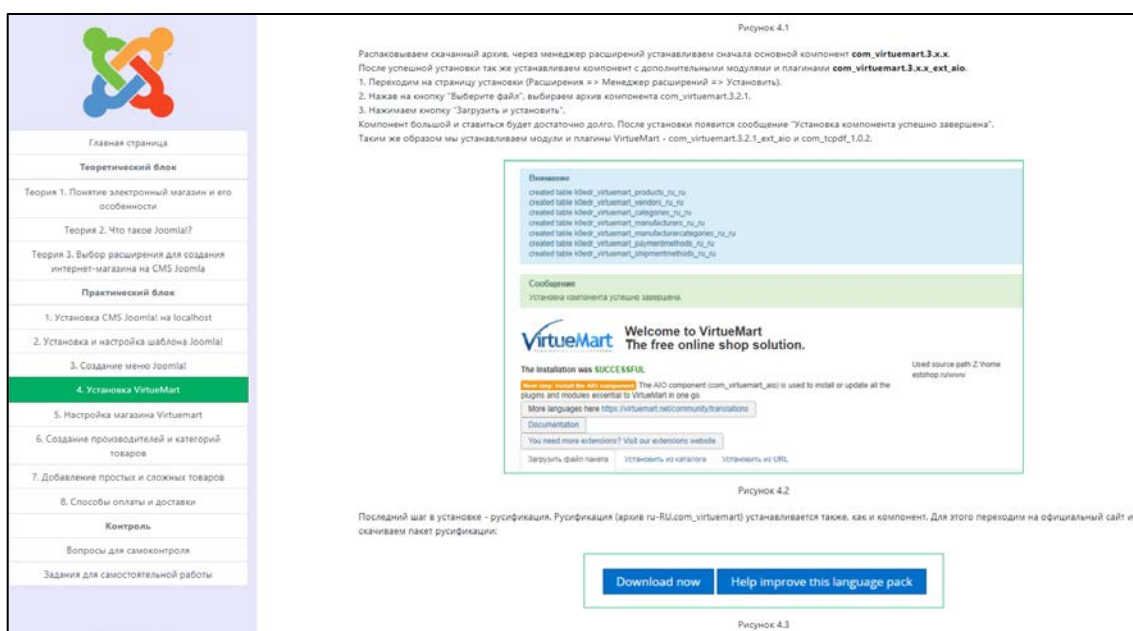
Главная страница

Теоретический блок

Теория 1. Понятие электронный магазин и его особенности

Теория 2. Что такое Joomla!?

Теория 3. Выбор расширения для создания интернет-магазина на CMS Joomla

Практический блок

1. Установка CMS Joomla! на localhost

2. Установка и настройка шаблона Joomla!

3. Создание меню Joomla!

4. Установка VirtueMart

5. Настройка магазина Virtuemart

6. Создание производителей и категорий товаров

7. Добавление простых и сложных товаров

8. Способы оплаты и доставки

Контроль

Вопросы для самоконтроля

Задания для самостоятельной работы

Рисунок 4.1

Распаковываем скачанный архив, через менеджер расширений устанавливаем сначала основной компонент **com_virtuemart.3.x.x**.
После успешной установки так же устанавливаем компонент с дополнительными модулями и плагинами **com_virtuemart.3.x.x_ext_aio**.
1. Переходим на страницу установки (Расширения => Менеджер расширений => Установить).
2. Нажав на кнопку "Выберите файл", выбираем архив компонента com_virtuemart.3.2.1.
3. Нажимаем кнопку "Загрузить и установить".
Компонент большой и ставиться будет достаточно долго. После установки появится сообщение "Установка компонента успешно завершена".
Таким же образом мы устанавливаем модули и плагины VirtueMart - com_virtuemart.3.2.1_ext_aio и com_tcpdf_1.0.2.

Внимание
created table k0edr_virtuemart_products_ru_ru
created table k0edr_virtuemart_vendors_ru_ru
created table k0edr_virtuemart_categories_ru_ru
created table k0edr_virtuemart_manufacturers_ru_ru
created table k0edr_virtuemart_manufacturercategories_ru_ru
created table k0edr_virtuemart_paymentmethods_ru_ru
created table k0edr_virtuemart_shipmentmethods_ru_ru

Сообщение
Установка компонента успешно завершена.

VirtueMart
Welcome to VirtueMart
The free online shop solution.

The Installation was SUCCESSFUL

Used source path Z:\home estshop.ru\www

Next step: Install the AIO component The AIO component (com_virtuemart_aio) is used to install or update all the plugins and modules essential to VirtueMart in one go.

More languages here https://virtuemart.net/community/translations

Documentation

You need more extensions? Visit our extensions website

Загрузить файл пакета Установить из каталога Установить из URL

Рисунок 4.2

Последний шаг в установке - русификация. Русификация (архив ru-RU.com_virtuemart) устанавливается также, как и компонент. Для этого переходим на официальный сайт и скачиваем пакет русификации:

Download now Help improve this language pack

Рисунок 4.3